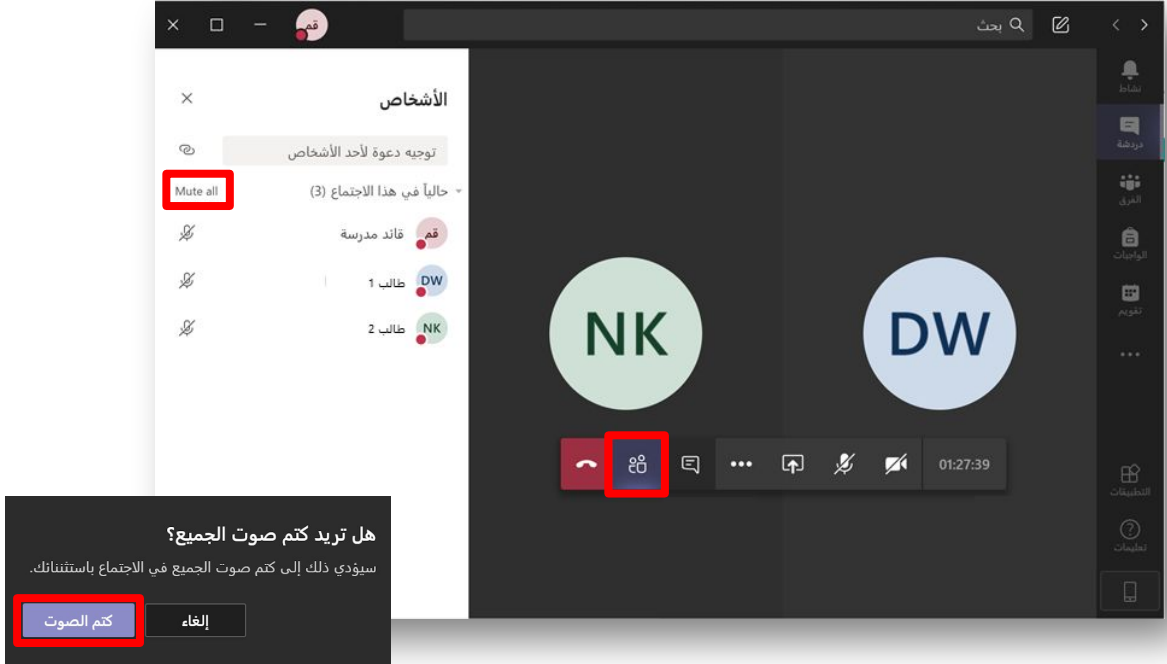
قم

بحث

نشاط

دردشة

الفرق

الواجبات

تقويم

...

التطبيقات

تعليمات

الأشخاص

توجيه دعوة لأحد الأشخاص

Mute all

حالياً في هذا الاجتماع (3)

قم قائد مدرسة

DW طالب 1

NK طالب 2

NK

DW

01:27:39

هل تريد كتم صوت الجميع؟

سيؤدي ذلك إلى كتم صوت الجميع في الاجتماع باستثنائك.

كتم الصوت

إلغاء